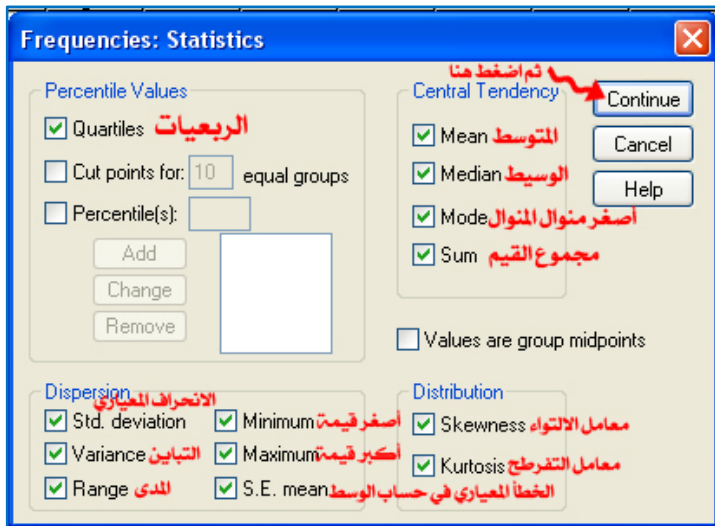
Frequencies: Statistics

Percentile Values
Quartiles الربعيات
Cut points for: 10 equal groups
Percentile(s):
Add
Change
Remove

Central Tendency
ثم اضغط هنا
Mean المتوسط
Median الوسيط
Mode أصغر منوال المنوال
Sum مجموع القيم

Continue
Cancel
Help

Values are group midpoints

Dispersion
الانحراف المعياري
Std. deviation
Variance التباين
Range المدى
Minimum أصغر قيمة
Maximum أكبر قيمة
S.E. mean الخطأ المعياري في حساب الوسط

Distribution
Skewness معامل الالتواء
Kurtosis معامل التفرطح